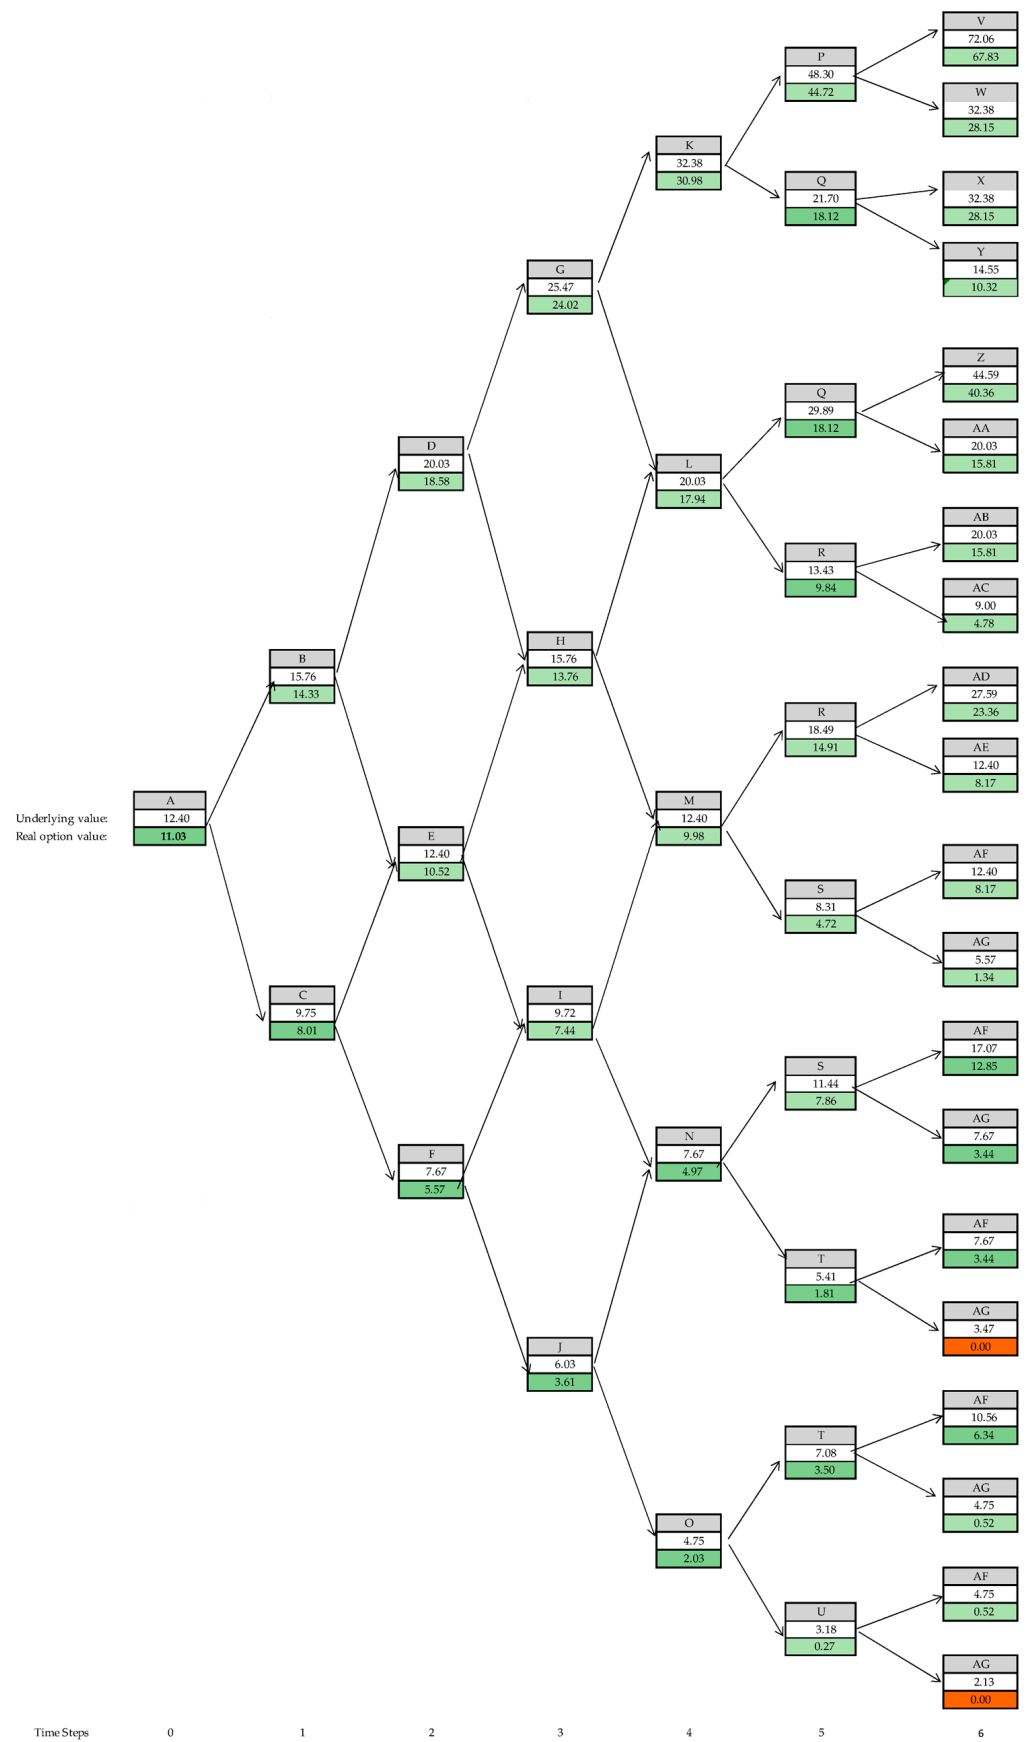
V
72.06
67.83

W
32.38
28.15

P
48.30
44.72

K
32.38
30.98

Q
21.70
18.12

X
32.38
28.15

Y
14.55
10.32

G
25.47
24.02

Z
44.59
40.36

Q
29.89
18.12

AA
20.03
15.81

D
20.03
18.58

L
20.03
17.94

AB
20.03
15.81

R
13.43
9.84

AC
9.00
4.78

H
15.76
13.76

B
15.76
14.33

AD
27.59
23.36

R
18.49
14.91

AE
12.40
8.17

A
Underlying value: 12.40
Real option value: 11.03

M
12.40
9.98

E
12.40
10.52

AF
12.40
8.17

S
8.31
4.72

AG
5.57
1.34

C
9.75
8.01

I
9.72
7.44

AF
17.07
12.85

S
11.44
7.86

AG
7.67
3.44

F
7.67
5.57

N
7.67
4.97

AF
7.67
3.44

T
5.41
1.81

AG
3.47
0.00

J
6.03
3.61

AF
10.56
6.34

T
7.08
3.50

AG
4.75
0.52

O
4.75
2.03

AF
4.75
0.52

U
3.18
0.27

AG
2.13
0.00

Time Steps 0 1 2 3 4 5 6